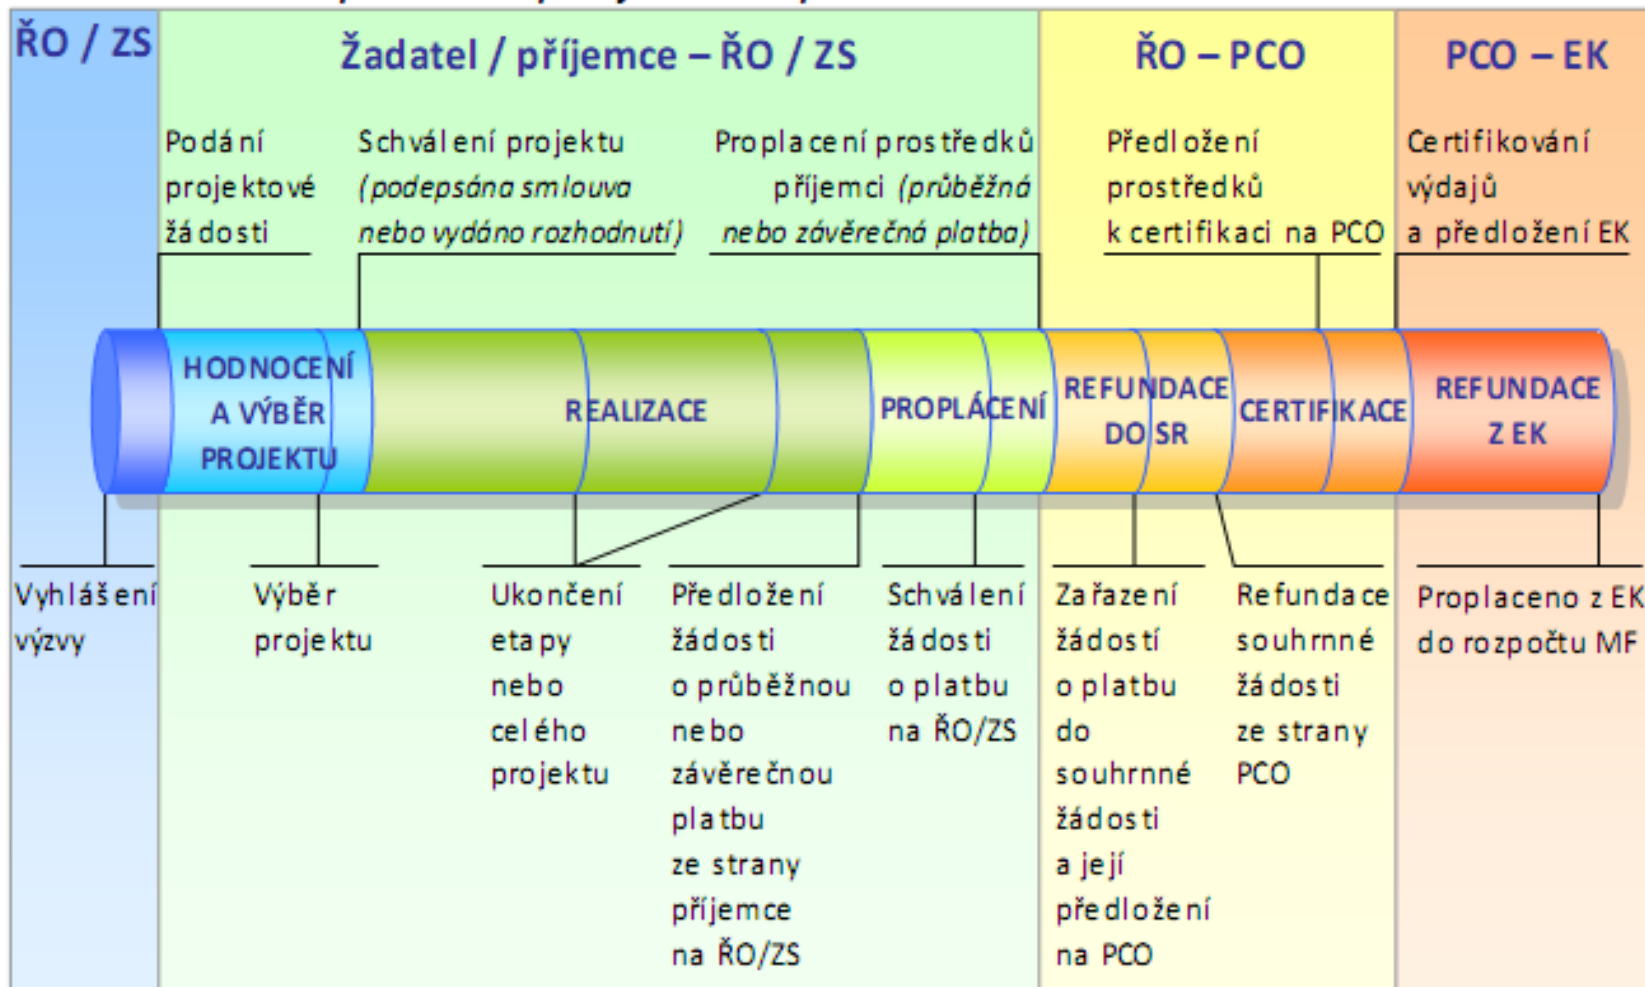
ŘO / ZS

Žadatel / příjemce – ŘO / ZS

ŘO – PCO

PCO – EK

Podání projektové žádosti

Schválení projektu (podepsána smlouva nebo vydáno rozhodnutí)

Proplacení prostředků příjemci (průběžná nebo závěrečná platba)

Předložení prostředků k certifikaci na PCO

Certifikování výdajů a předložení EK

HODNOCENÍ A VÝBĚR PROJEKTU

REALIZACE

PROPLÁCENÍ

REFUNDACE DO SR

CERTIFIKACE

REFUNDACE Z EK

Vyhlášení výzvy

Výběr projektu

Ukončení etapy nebo celého projektu

Předložení žádosti o průběžnou nebo závěrečnou platbu ze strany příjemce na ŘO/ZS

Schválení žádosti o platbu na ŘO/ZS

Zařazení žádostí o platbu do souhrnné žádosti a její předložení na PCO

Refundace souhrnné žádosti ze strany PCO

Proplaceno z EK do rozpočtu MF